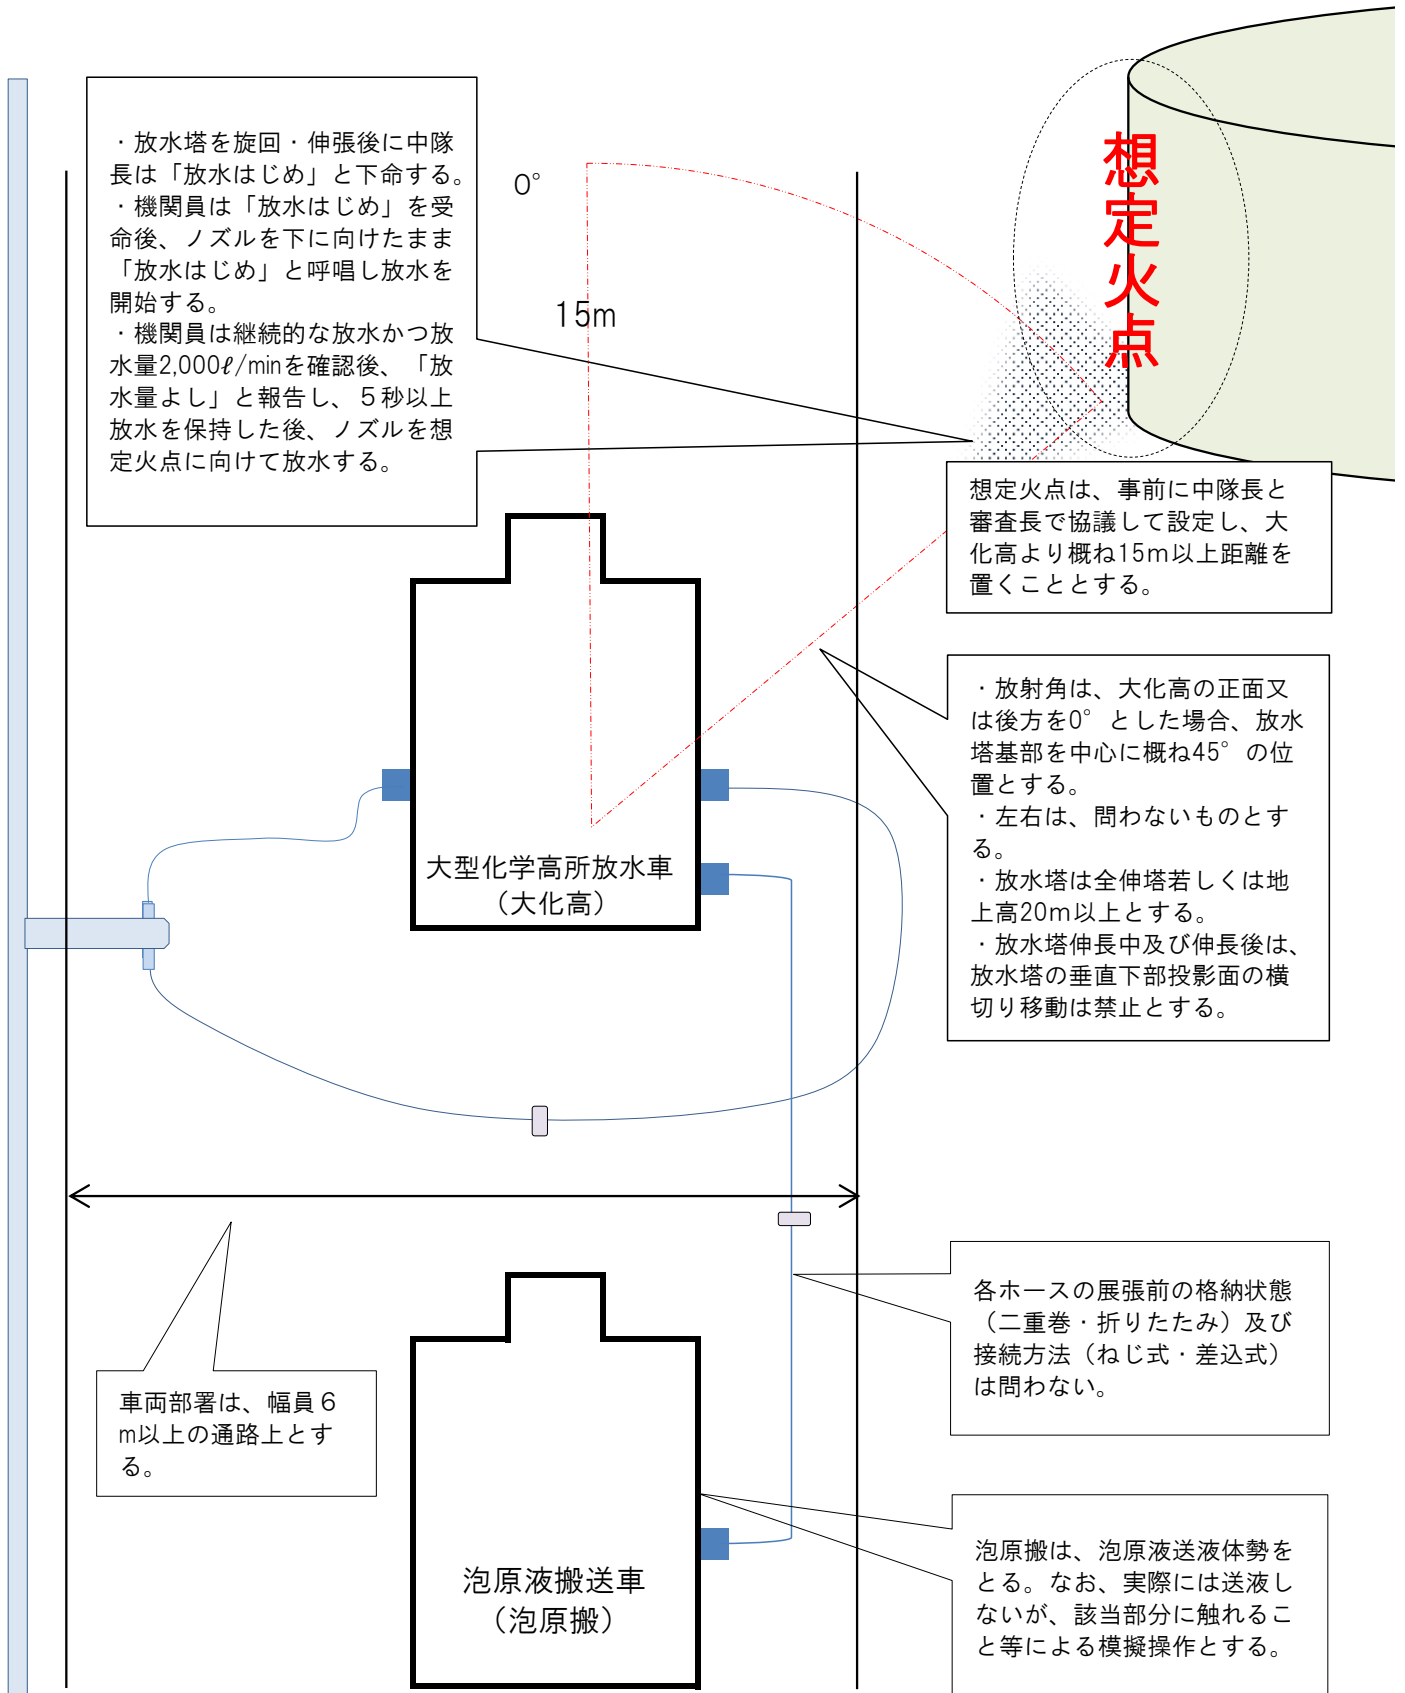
・放水塔を旋回・伸張後に中隊長は「放水はじめ」と下命する。
・機関員は「放水はじめ」を受命後、ノズルを下に向けたまま「放水はじめ」と呼唱し放水を開始する。
・機関員は継続的な放水かつ放水量2,000ℓ/minを確認後、「放水量よし」と報告し、５秒以上放水を保持した後、ノズルを想定火点に向けて放水する。

0°

15m

想定火点

想定火点は、事前に中隊長と審査長で協議して設定し、大化高より概ね15m以上距離を置くこととする。

・放射角は、大化高の正面又は後方を0°とした場合、放水塔基部を中心に概ね45°の位置とする。
・左右は、問わないものとする。
・放水塔は全伸塔若しくは地上高20m以上とする。
・放水塔伸長中及び伸長後は、放水塔の垂直下部投影面の横切り移動は禁止とする。

大型化学高所放水車
（大化高）

各ホースの展張前の格納状態（二重巻・折りたたみ）及び接続方法（ねじ式・差込式）は問わない。

車両部署は、幅員６m以上の通路上とする。

泡原液搬送車
（泡原搬）

泡原搬は、泡原液送液体勢をとる。なお、実際には送液しないが、該当部分に触れること等による模擬操作とする。